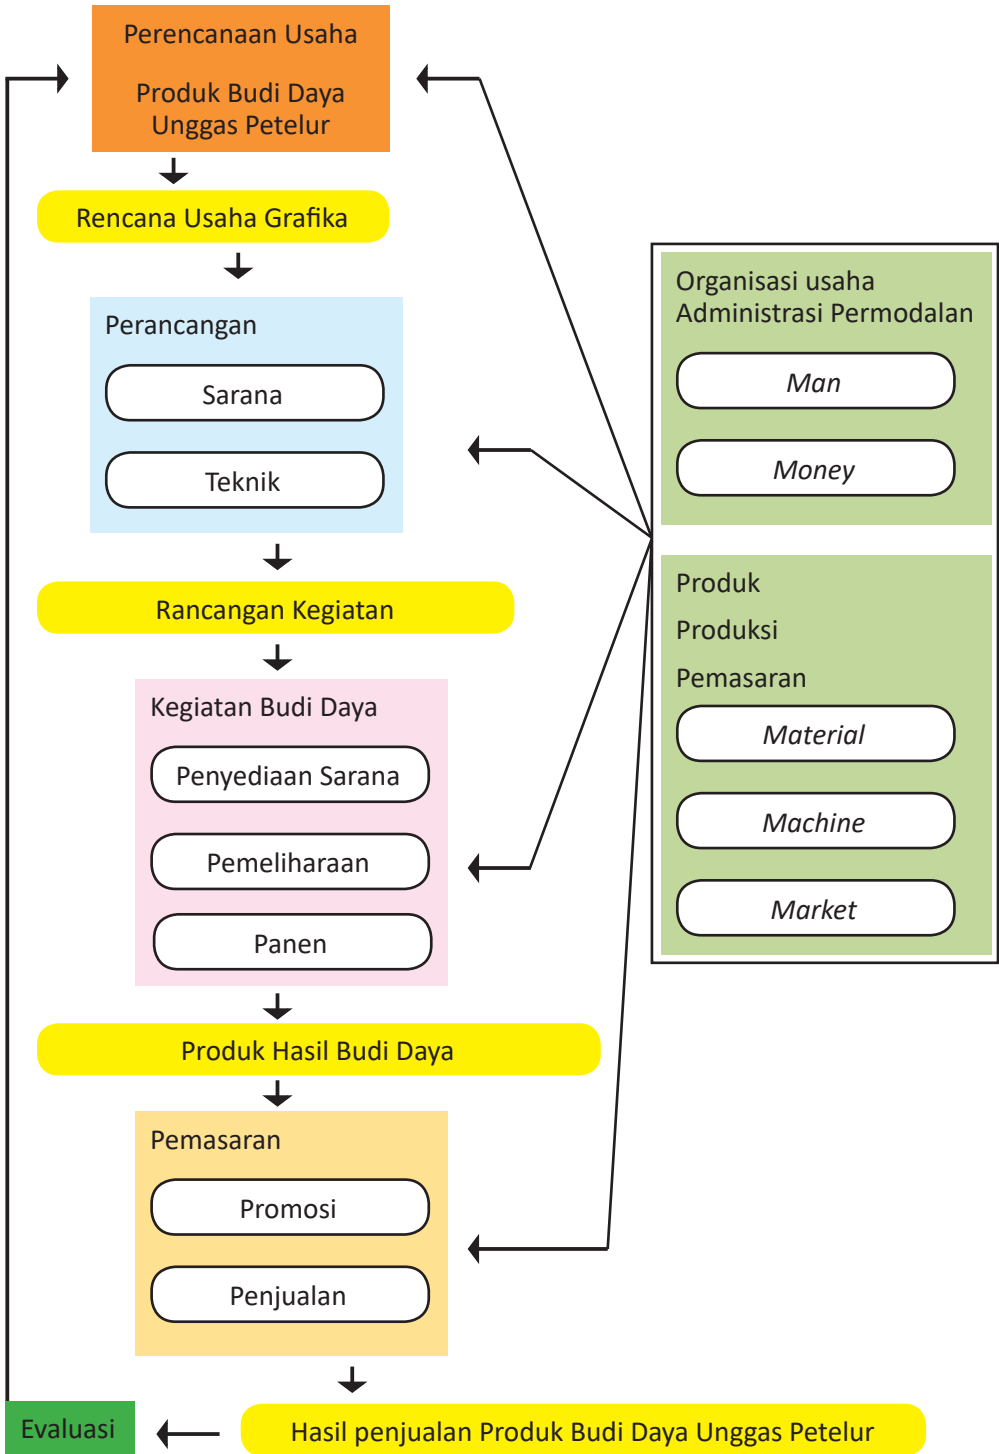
Perencanaan Usaha

Produk Budi Daya Unggas Petelur

Rencana Usaha Grafika

Perancangan

Sarana

Teknik

Rancangan Kegiatan

Kegiatan Budi Daya

Penyediaan Sarana

Pemeliharaan

Panen

Produk Hasil Budi Daya

Pemasaran

Promosi

Penjualan

Evaluasi

Hasil penjualan Produk Budi Daya Unggas Petelur

Organisasi usaha
Administrasi Permodalan

*Man*

*Money*

Produk

Produksi

Pemasaran

*Material*

*Machine*

*Market*